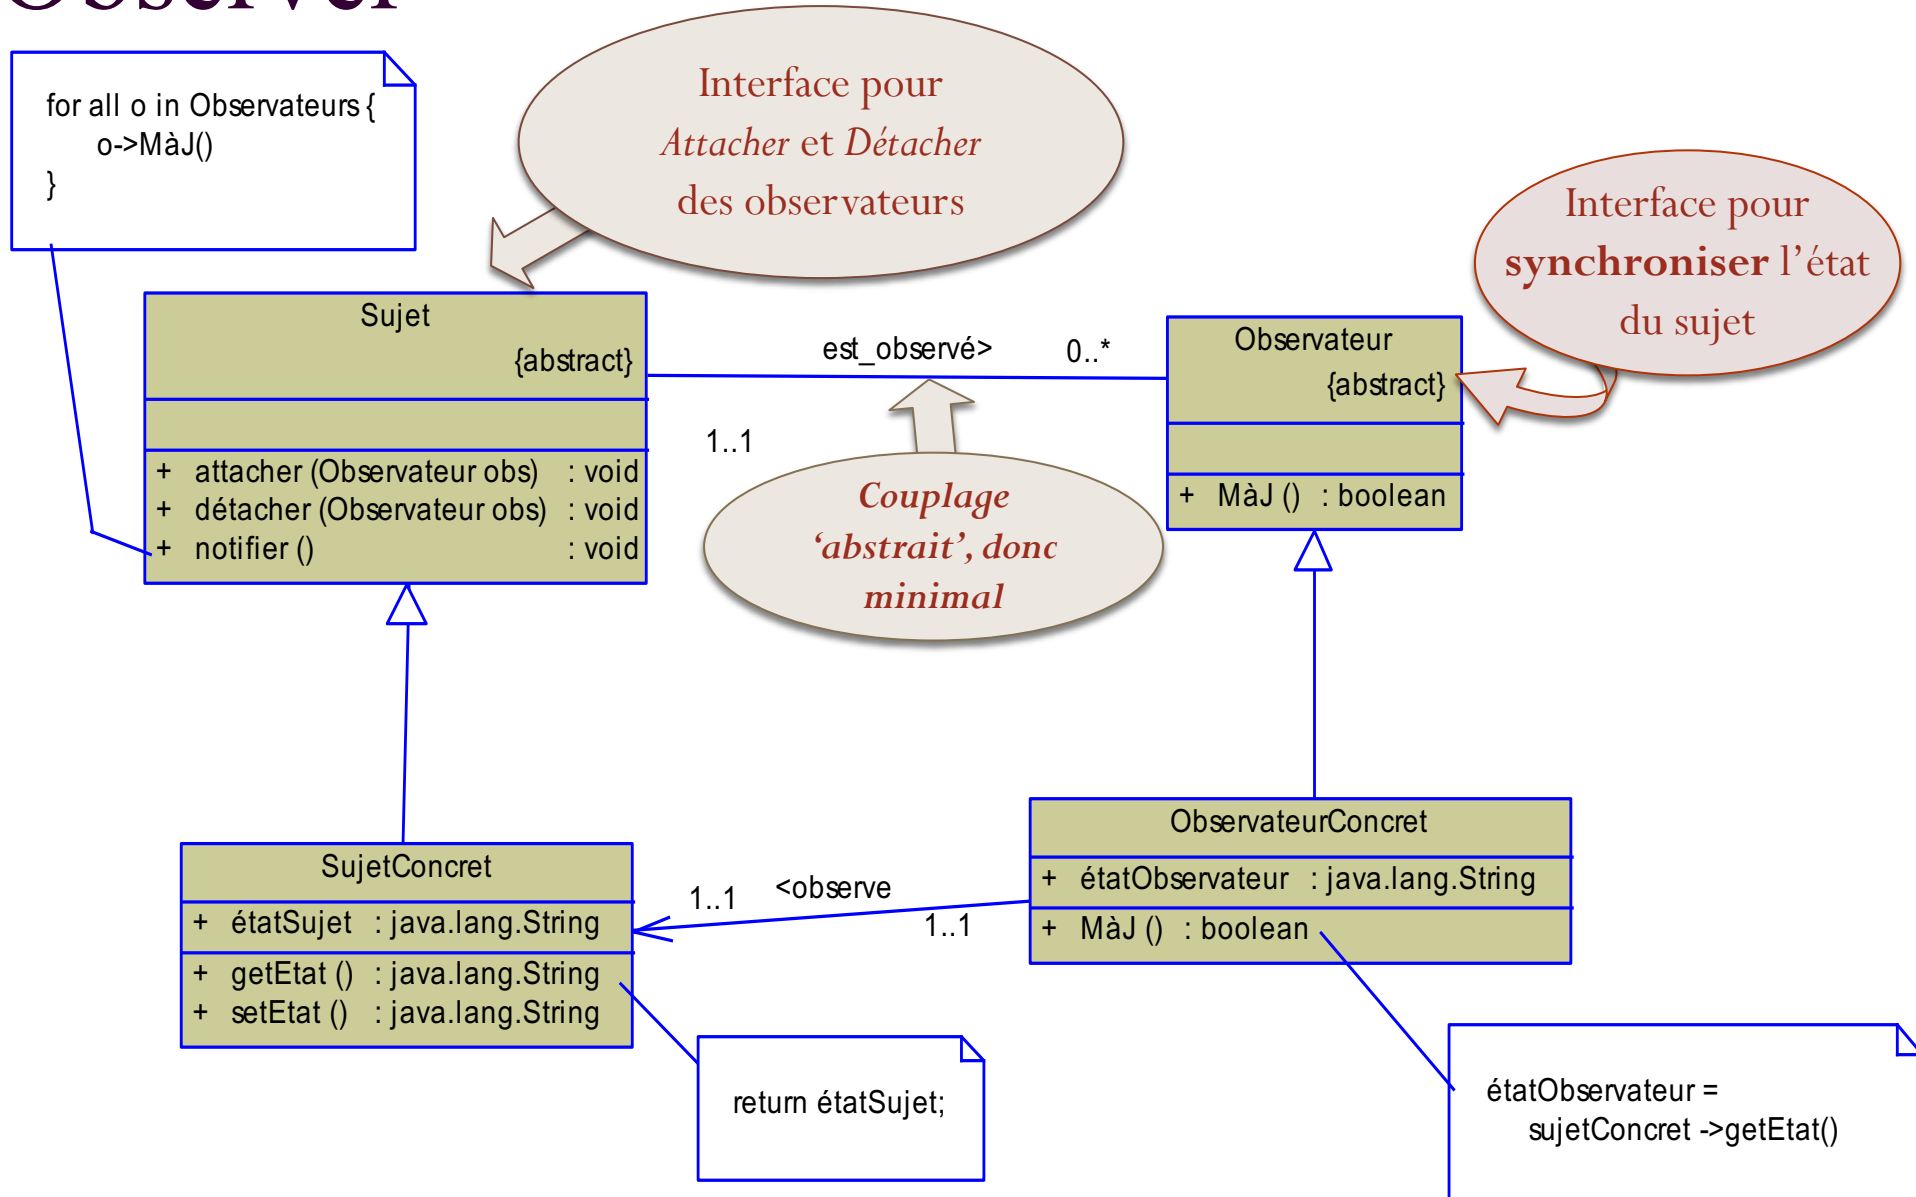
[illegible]

for all o in Observateurs {
o->MàJ()
}

Interface pour
*Attacher* et *Détacher*
des observateurs

Interface pour
**synchroniser** l'état
du sujet

Sujet
{abstract}

+ attacher (Observateur obs) : void
+ détacher (Observateur obs) : void
+ notifier () : void

est_observé>

0..*

1..1

Observateur
{abstract}

+ MàJ () : boolean

*Couplage
'abstrait', donc
minimal*

SujetConcret

+ étatSujet : java.lang.String

+ getEtat () : java.lang.String
+ setEtat () : java.lang.String

1..1

<observe

1..1

ObservateurConcret

+ étatObservateur : java.lang.String

+ MàJ () : boolean

return étatSujet;

étatObservateur =
sujetConcret ->getEtat()